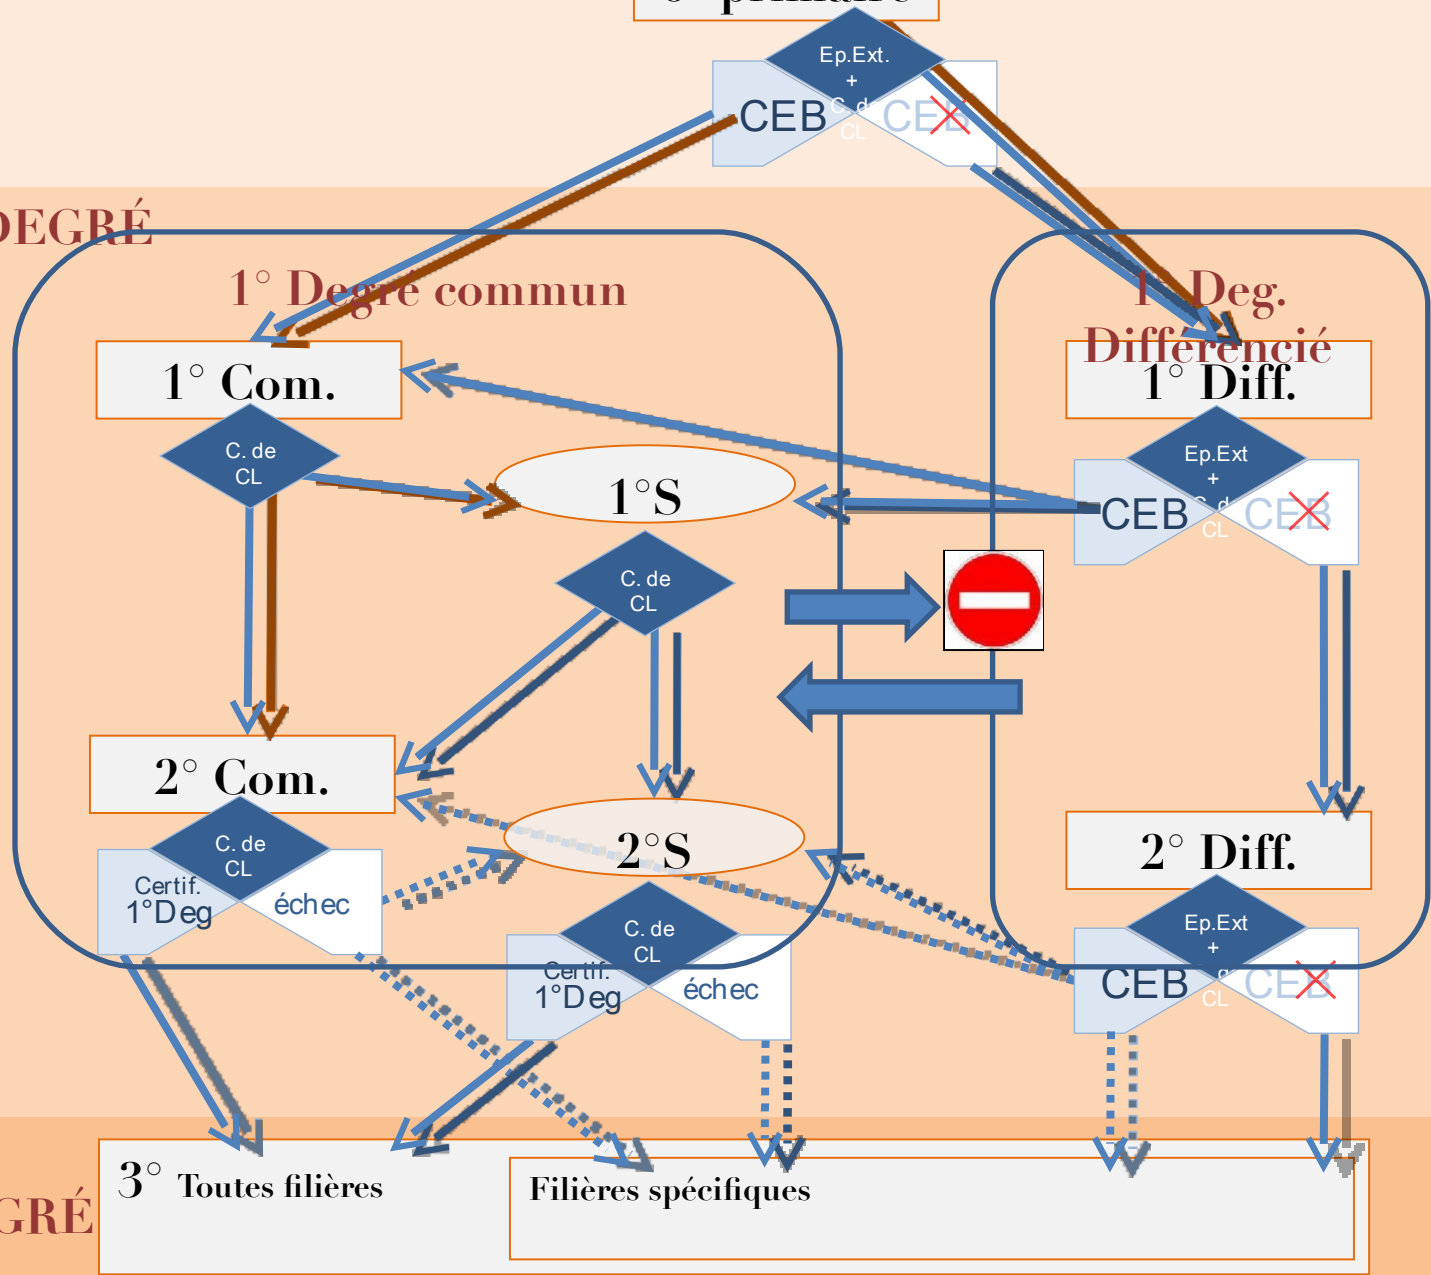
6° primaire
Ep.Ext.
+
C. de CL
CEB
CEB
DEGRÉ
1° Degré commun
1° Deg. Différencié
1° Com.
1° Diff.
C. de CL
1°S
Ep.Ext
+
C. de CL
CEB
CEB
C. de CL
2° Com.
2°S
2° Diff.
C. de CL
Certif. 1°Deg
échec
C. de CL
Certif. 1°Deg
échec
Ep.Ext
+
C. de CL
CEB
CEB
GRÉ
3° Toutes filières
Filières spécifiques